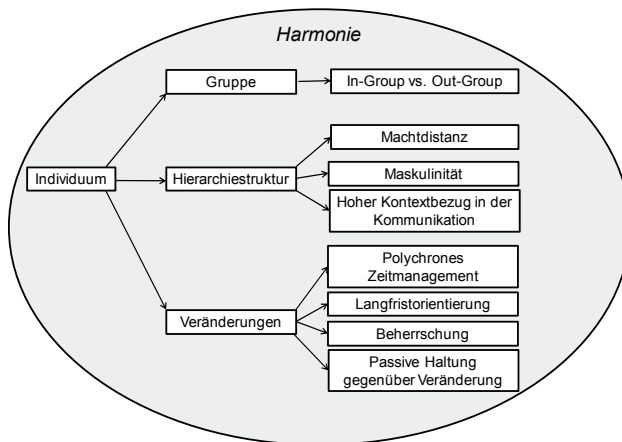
Harmonie

Individuum

Gruppe

In-Group vs. Out-Group

Hierarchiestruktur

Machtdistanz

Maskulinität

Hoher Kontextbezug in der Kommunikation

Veränderungen

Polychrones Zeitmanagement

Langfristorientierung

Beherrschung

Passive Haltung gegenüber Veränderung